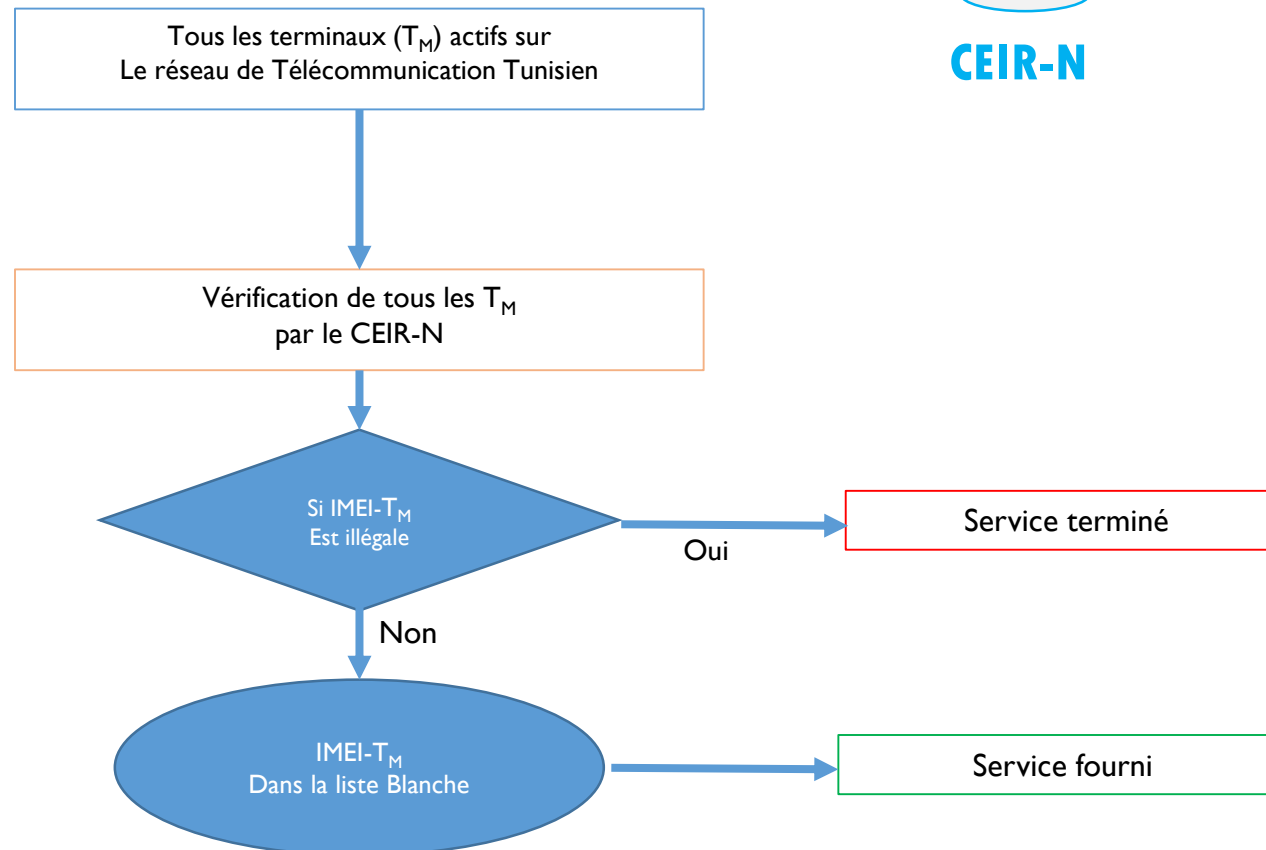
Tous les terminaux ($T_M$) actifs sur Le réseau de Télécommunication Tunisien

CEIR-N

Vérification de tous les $T_M$ par le CEIR-N

Si IMEI-$T_M$ Est illégale

Oui

Service terminé

Non

IMEI-$T_M$ Dans la liste Blanche

Service fourni